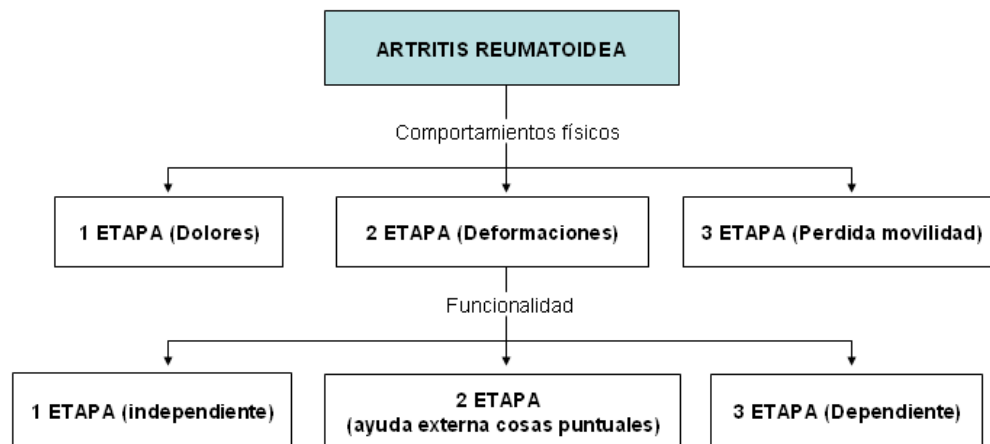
ARTRITIS REUMATOIDEA

Comportamientos físicos

1 ETAPA (Dolores)

2 ETAPA (Deformaciones)

3 ETAPA (Perdida movilidad)

Funcionalidad

1 ETAPA (independiente)

2 ETAPA (ayuda externa cosas puntuales)

3 ETAPA (Dependiente)